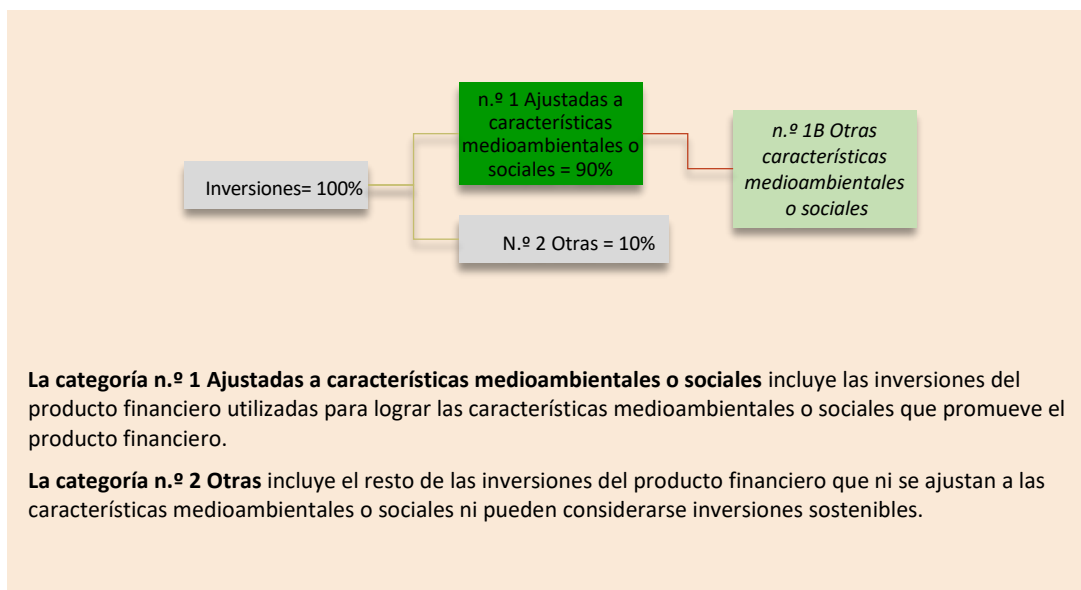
Inversiones= 100%

n.º 1 Ajustadas a características medioambientales o sociales = 90%

N.º 2 Otras = 10%

*n.º 1B Otras características medioambientales o sociales*

**La categoría n.º 1 Ajustadas a características medioambientales o sociales** incluye las inversiones del producto financiero utilizadas para lograr las características medioambientales o sociales que promueve el producto financiero.

**La categoría n.º 2 Otras** incluye el resto de las inversiones del producto financiero que ni se ajustan a las características medioambientales o sociales ni pueden considerarse inversiones sostenibles.